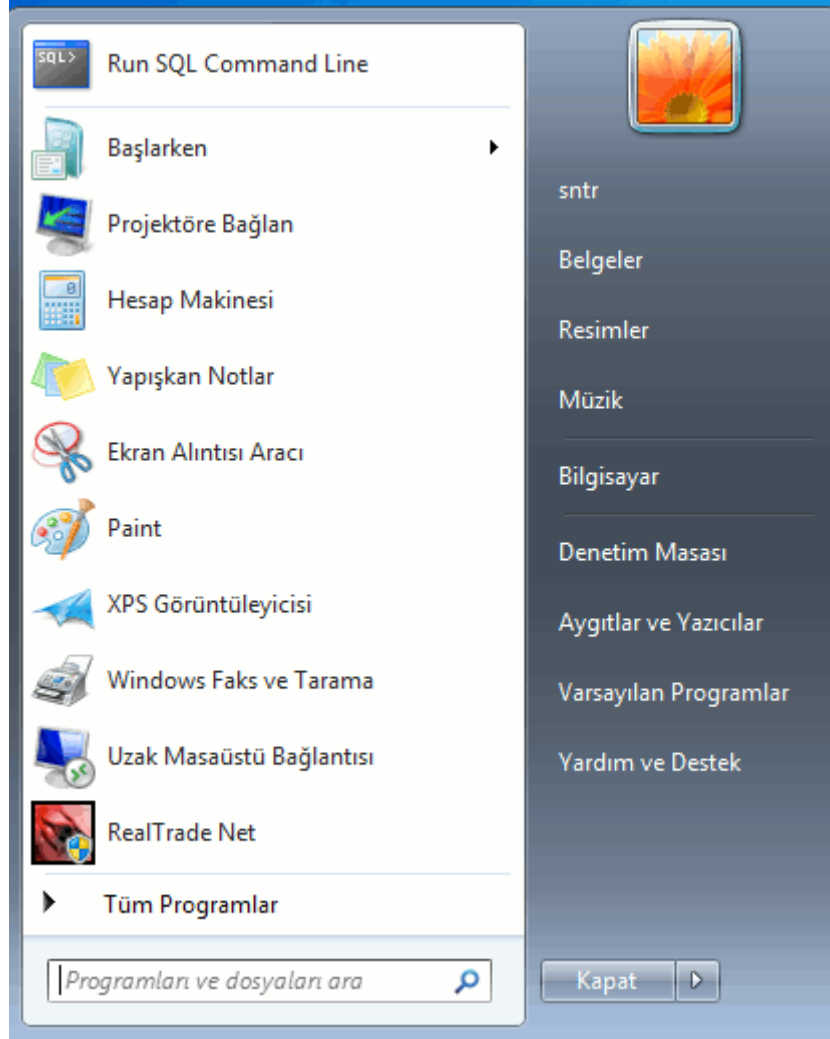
SQL>

Run SQL Command Line

Başlarken

Projektöre Bağlan

Hesap Makinesi

Yapışkan Notlar

Ekran Alıntısı Aracı

Paint

XPS Görüntüleyicisi

Windows Faks ve Tarama

Uzak Masaüstü Bağlantısı

RealTrade Net

Tüm Programlar

Programları ve dosyaları ara

sntr

Belgeler

Resimler

Müzik

Bilgisayar

Denetim Masası

Aygıtlar ve Yazıcılar

Varsayılan Programlar

Yardım ve Destek

Kapat